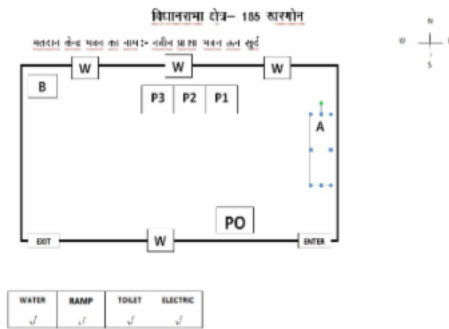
विधानसभा क्षेत्र– 185 खरगोन

मतदान केन्द्र भवन का नाम:– नवीन प्राथ. भवन कन्द सूर्द

N
W
E
S

W
W
W
B
P3
P2
P1
A
PO
EXIT
W
ENTER

| WATER | RAMP | TOILET | ELECTRIC |
|---|---|---|---|
| √ | √ | √ | √ |